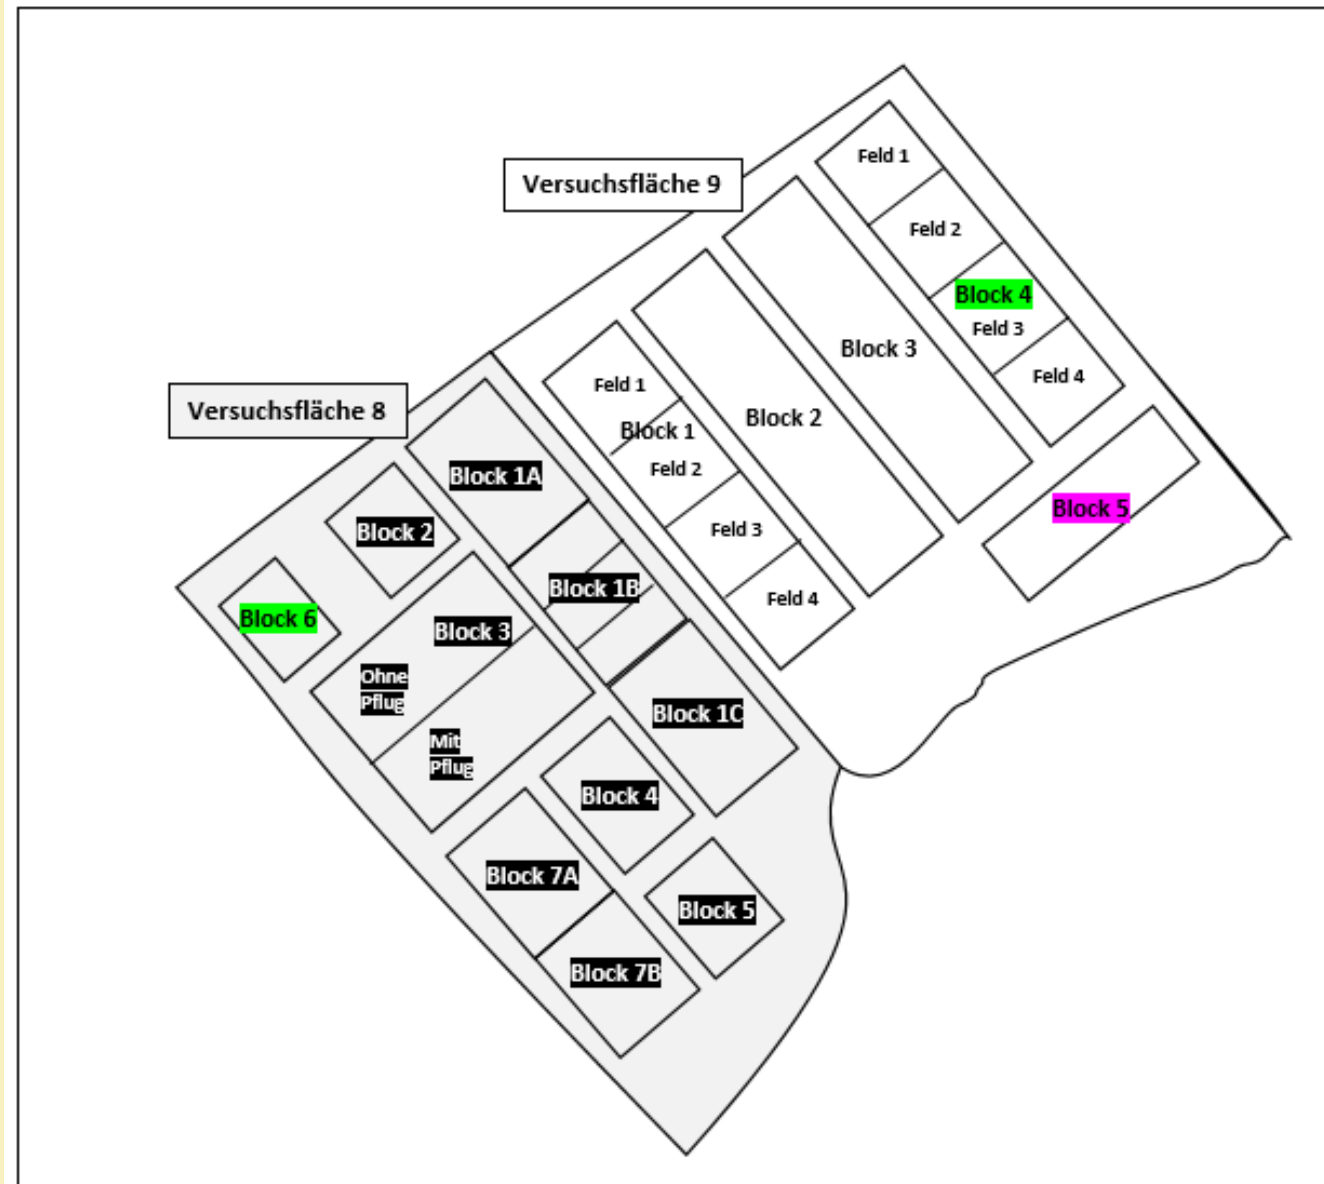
Versuchsfläche 9

Feld 1
Feld 2
Block 4
Feld 3
Feld 4

Block 3

Block 2

Feld 1
Block 1
Feld 2
Feld 3
Feld 4

Block 5

Versuchsfläche 8

Block 1A
Block 2
Block 1B
Block 6
Block 3
Ohne Pflug
Mit Pflug
Block 1C
Block 4
Block 7A
Block 5
Block 7B